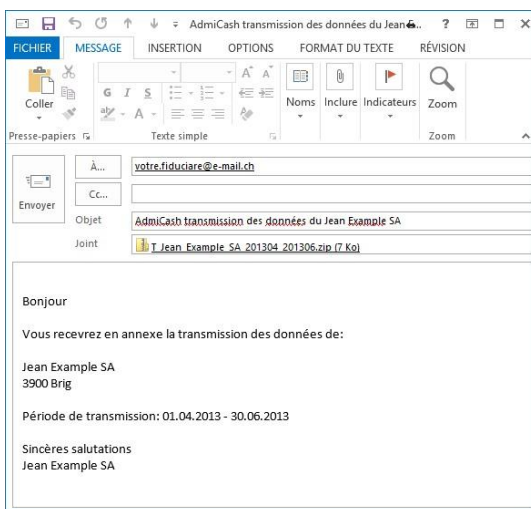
AdmiCash transmission des données du Jean... ? 

FICHIER MESSAGE INSERTION OPTIONS FORMAT DU TEXTE RÉVISION

Coller
Presse-papiers
G I S
Texte simple
Noms
Inclure
Indicateurs
Zoom
Zoom

Envoyer
À...
votre.fiduciare@e-mail.ch
Cc...
Objet
AdmiCash transmission des données du Jean Example SA
Joint
T_Jean_Example_SA_201304_201306.zip (7 Ko)

Bonjour

Vous recevrez en annexe la transmission des données de:

Jean Example SA
3900 Brig

Période de transmission: 01.04.2013 - 30.06.2013

Sincères salutations
Jean Example SA